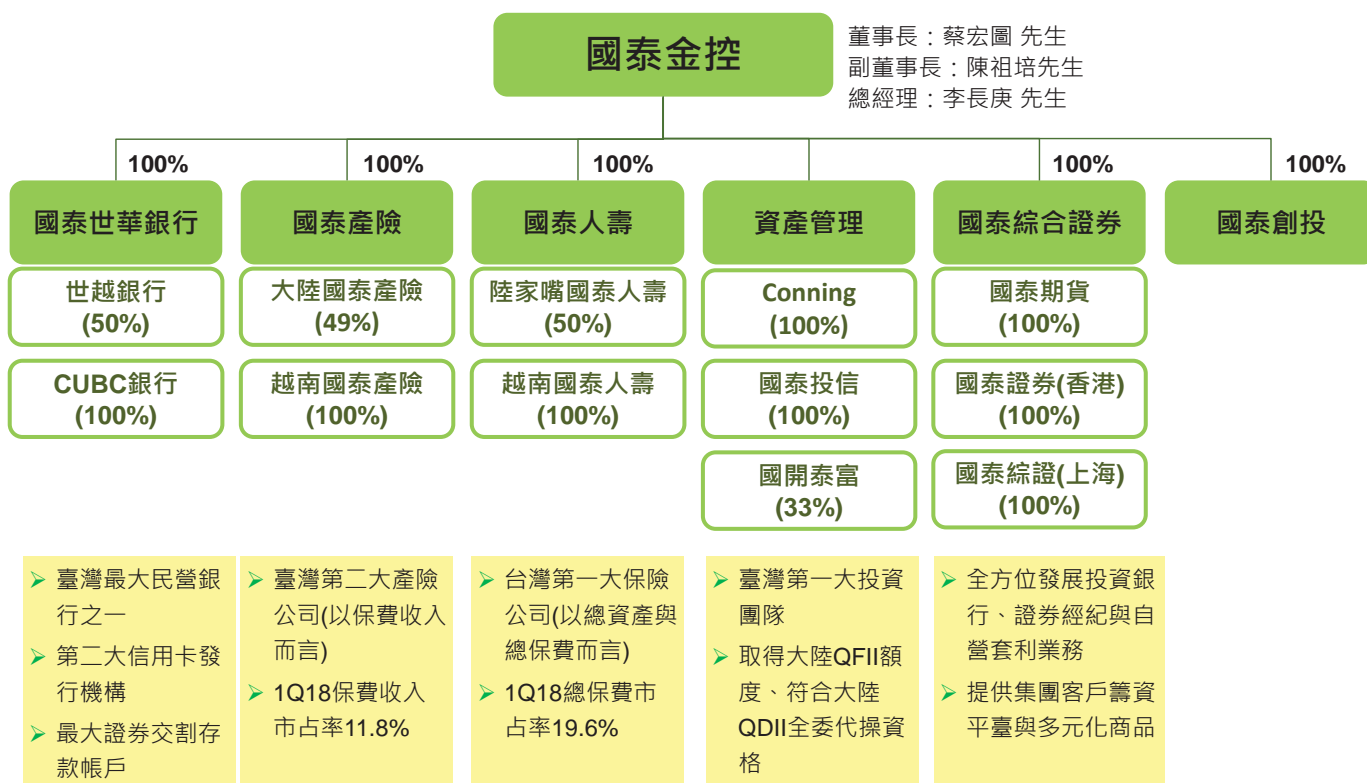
國泰金控

董事長：蔡宏圖 先生
副董事長：陳祖培先生
總經理：李長庚 先生

100%
國泰世華銀行
世越銀行 (50%)
CUBC銀行 (100%)

100%
國泰產險
大陸國泰產險 (49%)
越南國泰產險 (100%)

100%
國泰人壽
陸家嘴國泰人壽 (50%)
越南國泰人壽 (100%)

資產管理
Conning (100%)
國泰投信 (100%)
國開泰富 (33%)

100%
國泰綜合證券
國泰期貨 (100%)
國泰證券(香港) (100%)
國泰綜證(上海) (100%)

100%
國泰創投

➢ 臺灣最大民營銀行之一
➢ 第二大信用卡發行機構
➢ 最大證券交割存款帳戶

➢ 臺灣第二大產險公司(以保費收入而言)
➢ 1Q18保費收入市占率11.8%

➢ 台灣第一大保險公司(以總資產與總保費而言)
➢ 1Q18總保費市占率19.6%

➢ 臺灣第一大投資團隊
➢ 取得大陸QFII額度、符合大陸QDII全委代操資格

➢ 全方位發展投資銀行、證券經紀與自營套利業務
➢ 提供集團客戶籌資平臺與多元化商品